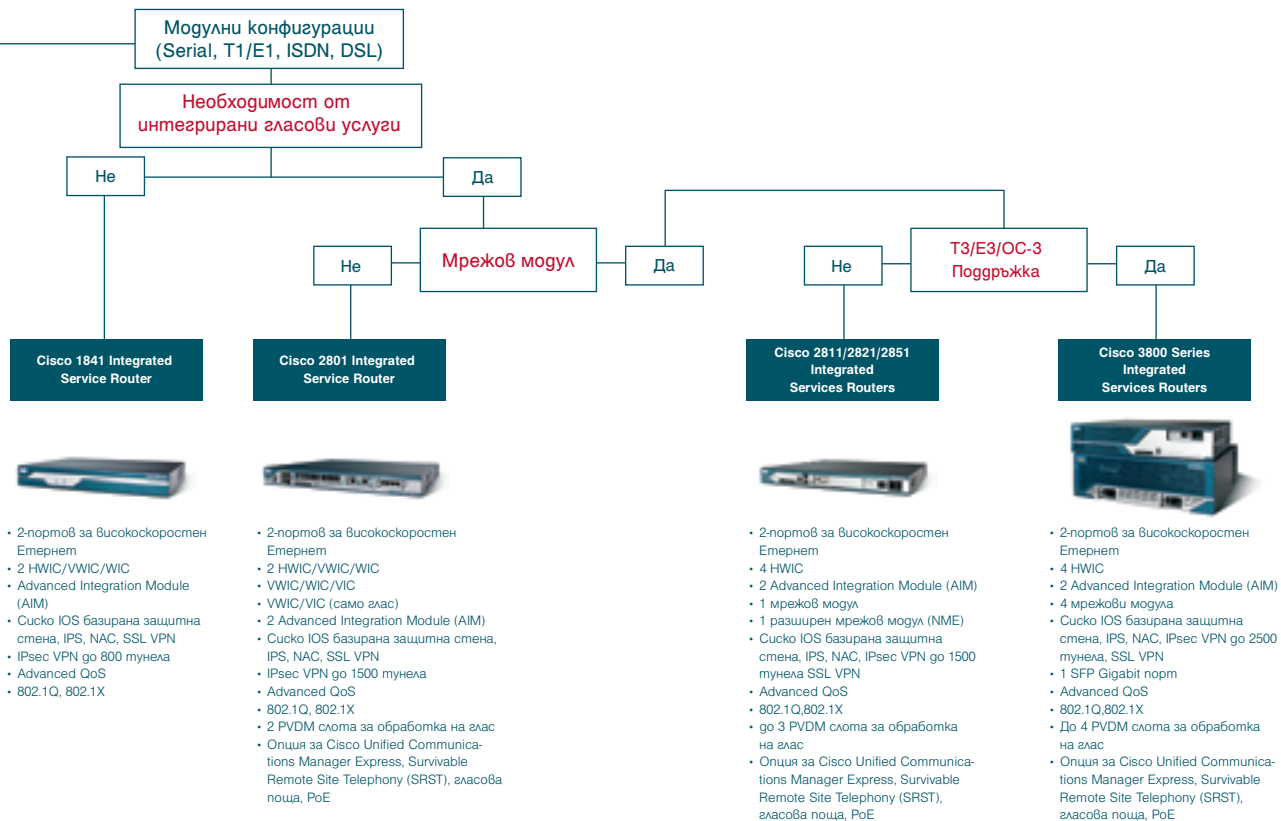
Модулни конфигурации (Serial, T1/E1, ISDN, DSL)

Необходимост от интегрирани гласови услуги

Не

Да

Не

Мрежов модул

Да

Не

T3/E3/OC-3 Поддръжка

Да

Cisco 1841 Integrated Service Router

Cisco 2801 Integrated Service Router

Cisco 2811/2821/2851 Integrated Services Routers

Cisco 3800 Series Integrated Services Routers

• 2-портов за високоскоростен Етернет
• 2 HWIC/VWIC/WIC
• Advanced Integration Module (AIM)
• Cисkо IOS базирана защитна стена, IPS, NAC, SSL VPN
• IPsec VPN до 800 тунела
• Advanced QoS
• 802.1Q, 802.1X

• 2-портов за високоскоростен Етернет
• 2 HWIC/VWIC/WIC
• VWIC/WIC/VIC
• VWIC/VIC (само глас)
• 2 Advanced Integration Module (AIM)
• Cисkо IOS базирана защитна стена, IPS, NAC, SSL VPN
• IPsec VPN до 1500 тунела
• Advanced QoS
• 802.1Q, 802.1X
• 2 PVDM слота за обработка на глас
• Опция за Cisco Unified Communications Manager Express, Survivable Remote Site Telephony (SRST), гласова поща, PoE

• 2-портов за високоскоростен Етернет
• 4 HWIC
• 2 Advanced Integration Module (AIM)
• 1 мрежов модул
• 1 разширен мрежов модул (NME)
• Cисkо IOS базирана защитна стена, IPS, NAC, IPsec VPN до 1500 тунела SSL VPN
• Advanced QoS
• 802.1Q,802.1X
• до 3 PVDM слота за обработка на глас
• Опция за Cisco Unified Communications Manager Express, Survivable Remote Site Telephony (SRST), гласова поща, PoE

• 2-портов за високоскоростен Етернет
• 4 HWIC
• 2 Advanced Integration Module (AIM)
• 4 мрежови модула
• Cисkо IOS базирана защитна стена, IPS, NAC, IPsec VPN до 2500 тунела, SSL VPN
• 1 SFP Gigabit порт
• Advanced QoS
• 802.1Q,802.1X
• До 4 PVDM слота за обработка на глас
• Опция за Cisco Unified Communications Manager Express, Survivable Remote Site Telephony (SRST), гласова поща, PoE